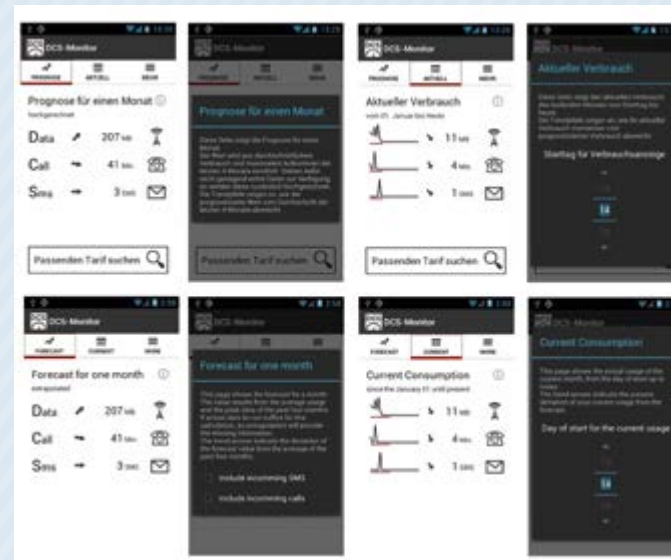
DCS-Monitor

PROGNOSE AKTUELL MEHR

Prognose für einen Monat

hochgerechnet

Data 207 MB

Call 41 Min

Sms 3 SMS

Passenden Tarif suchen

DCS-Monitor

PROGNOSE AKTUELL MEHR

Prognose für einen Monat

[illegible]

Passenden Tarif suchen

DCS-Monitor

PROGNOSE AKTUELL MEHR

Aktueller Verbrauch

vom 01. Januar bis Heute

11 MB

4 Min

1 SMS

Passenden Tarif suchen

DCS-Monitor

Aktueller Verbrauch

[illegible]

Starttag für Verbrauchsanzeige

14

DCS-Monitor

FORECAST CURRENT MORE

Forecast for one month

extrapolated

Data 207 MB

Call 41 Min

Sms 3 SMS

DCS-Monitor

FORECAST CURRENT MORE

Forecast for one month

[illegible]

Include incomming SMS

Include incomming calls

DCS-Monitor

FORECAST CURRENT MORE

Current Consumption

Since the January 01. until present

11 MB

4 Min

1 SMS

DCS-Monitor

Current Consumption

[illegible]

Day of start for the current usage

14